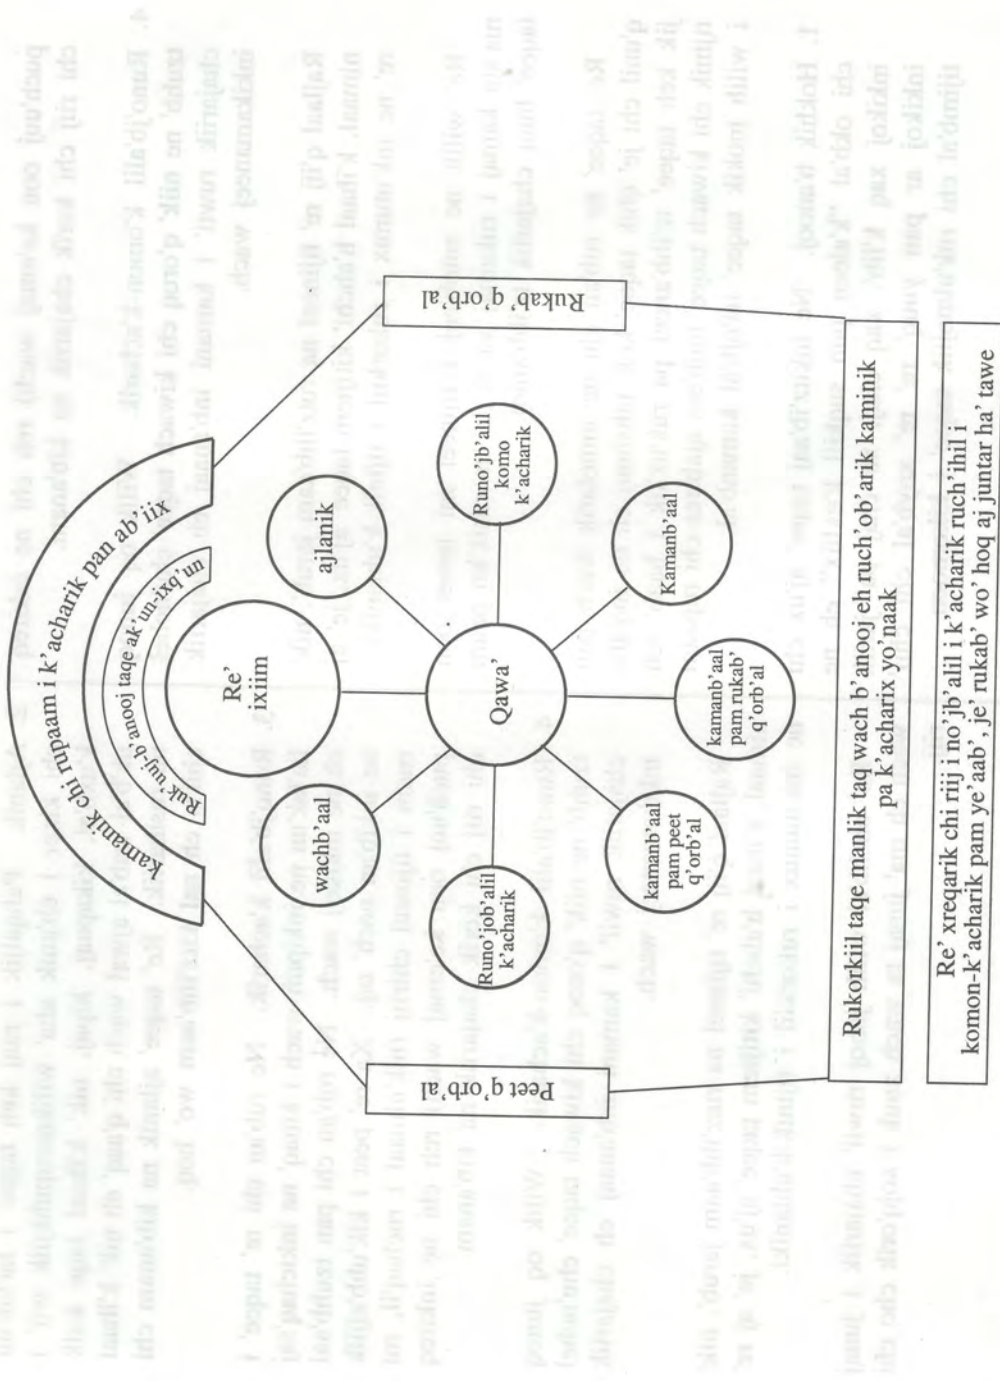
kamanik chi rupaam i k'acharik pan ab'iix

Ruk'uuj-b'anooj taqe ak'un-ixq'un

Re' ixiim

wachb'aal

ajlanik

Qawa'

Runo'job'alil k'acharik

Runo'jb'alil komo k'acharik

kamanb'aal pam peet q'orb'al

kamanb'aal pam rukab' q'orb'al

Kamanb'aal

Peet q'orb'al

Rukab' q'orb'al

Rukorkiil taqe manlik taq wach b'anooj eh ruch'ob'arik kaminik pa k'acharix yo'naak

Re' xreqarik chi riij i no'jb'alil i k'acharik ruch'ihil i komon-k'acharik pam ye'aab', je' rukab' wo' hoq aj juntar ha' tawe